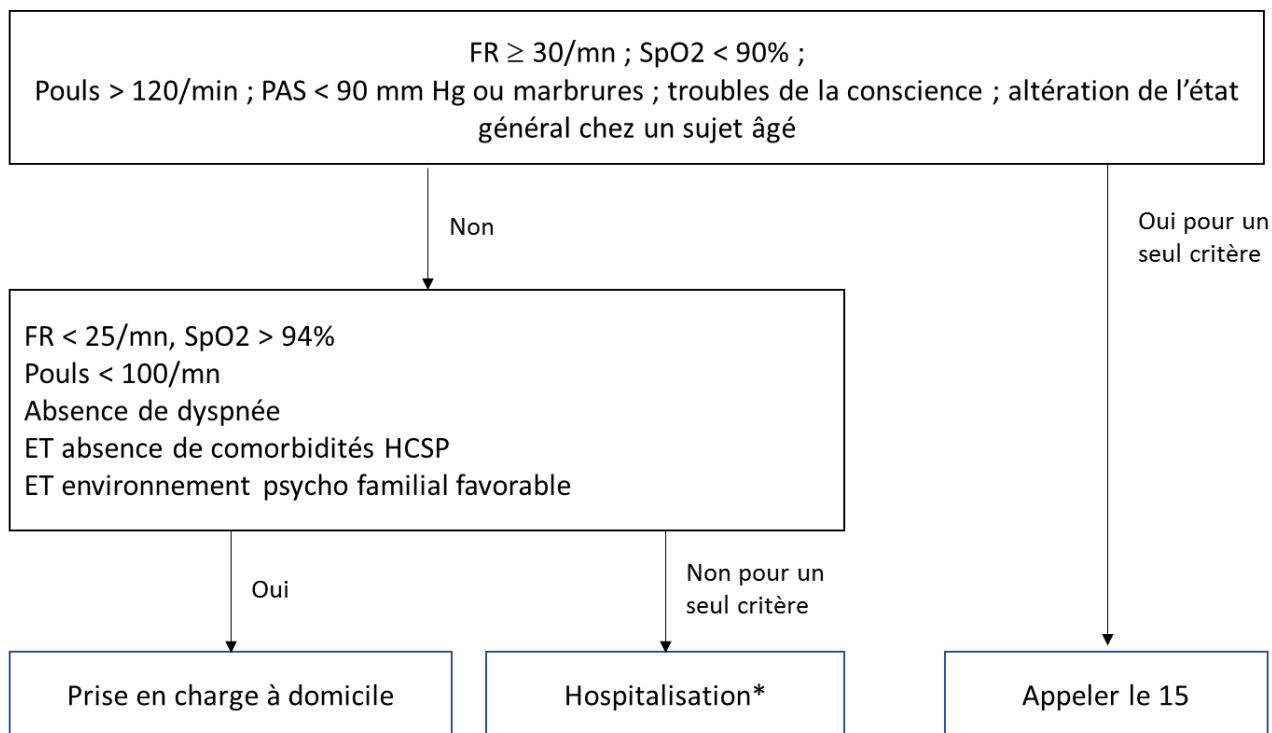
FR $\geq$ 30/mn ; SpO2 < 90% ;
Pouls > 120/min ; PAS < 90 mm Hg ou marbrures ; troubles de la conscience ; altération de l'état général chez un sujet âgé

Non

Oui pour un seul critère

FR < 25/mn, SpO2 > 94%
Pouls < 100/mn
Absence de dyspnée
ET absence de comorbidités HCSP
ET environnement psycho familial favorable

Oui

Non pour un seul critère

Prise en charge à domicile

Hospitalisation*

Appeler le 15